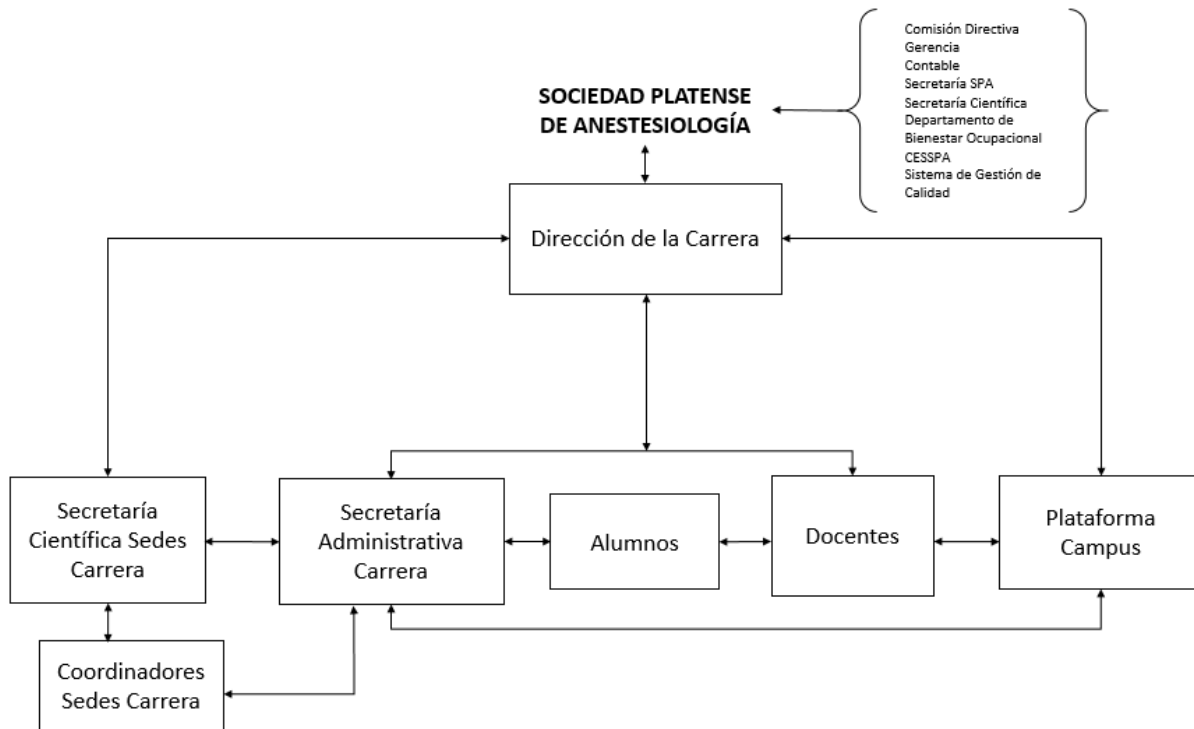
Comisión Directiva
Gerencia
Contable
Secretaría SPA
Secretaría Científica
Departamento de Bienestar Ocupacional
CESSPA
Sistema de Gestión de Calidad

SOCIEDAD PLATENSE DE ANESTESIOLOGÍA

Dirección de la Carrera

Secretaría Científica Sedes Carrera

Secretaría Administrativa Carrera

Alumnos

Docentes

Plataforma Campus

Coordinadores Sedes Carrera